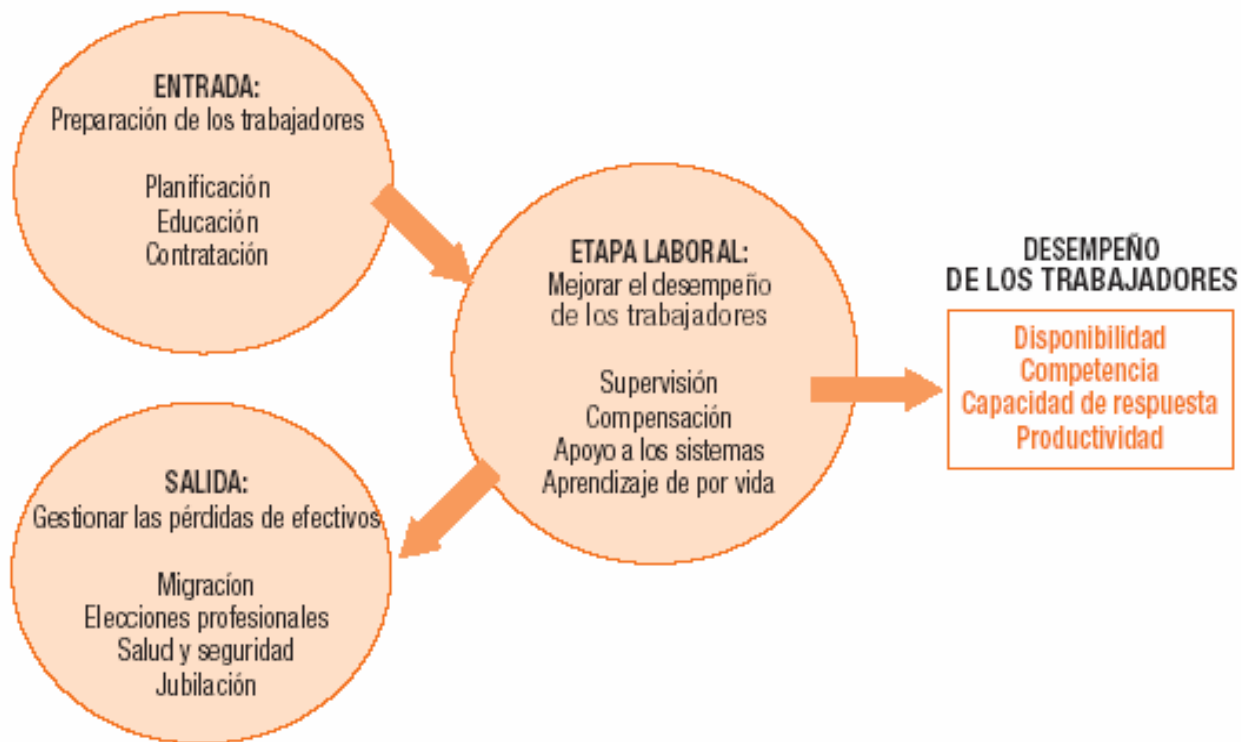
ENTRADA:
Preparación de los trabajadores

Planificación
Educación
Contratación

ETAPA LABORAL:
Mejorar el desempeño de los trabajadores

Supervisión
Compensación
Apoyo a los sistemas
Aprendizaje de por vida

DESEMPEÑO DE LOS TRABAJADORES

Disponibilidad
Competencia
Capacidad de respuesta
Productividad

SALIDA:
Gestionar las pérdidas de efectivos

Migración
Elecciones profesionales
Salud y seguridad
Jubilación